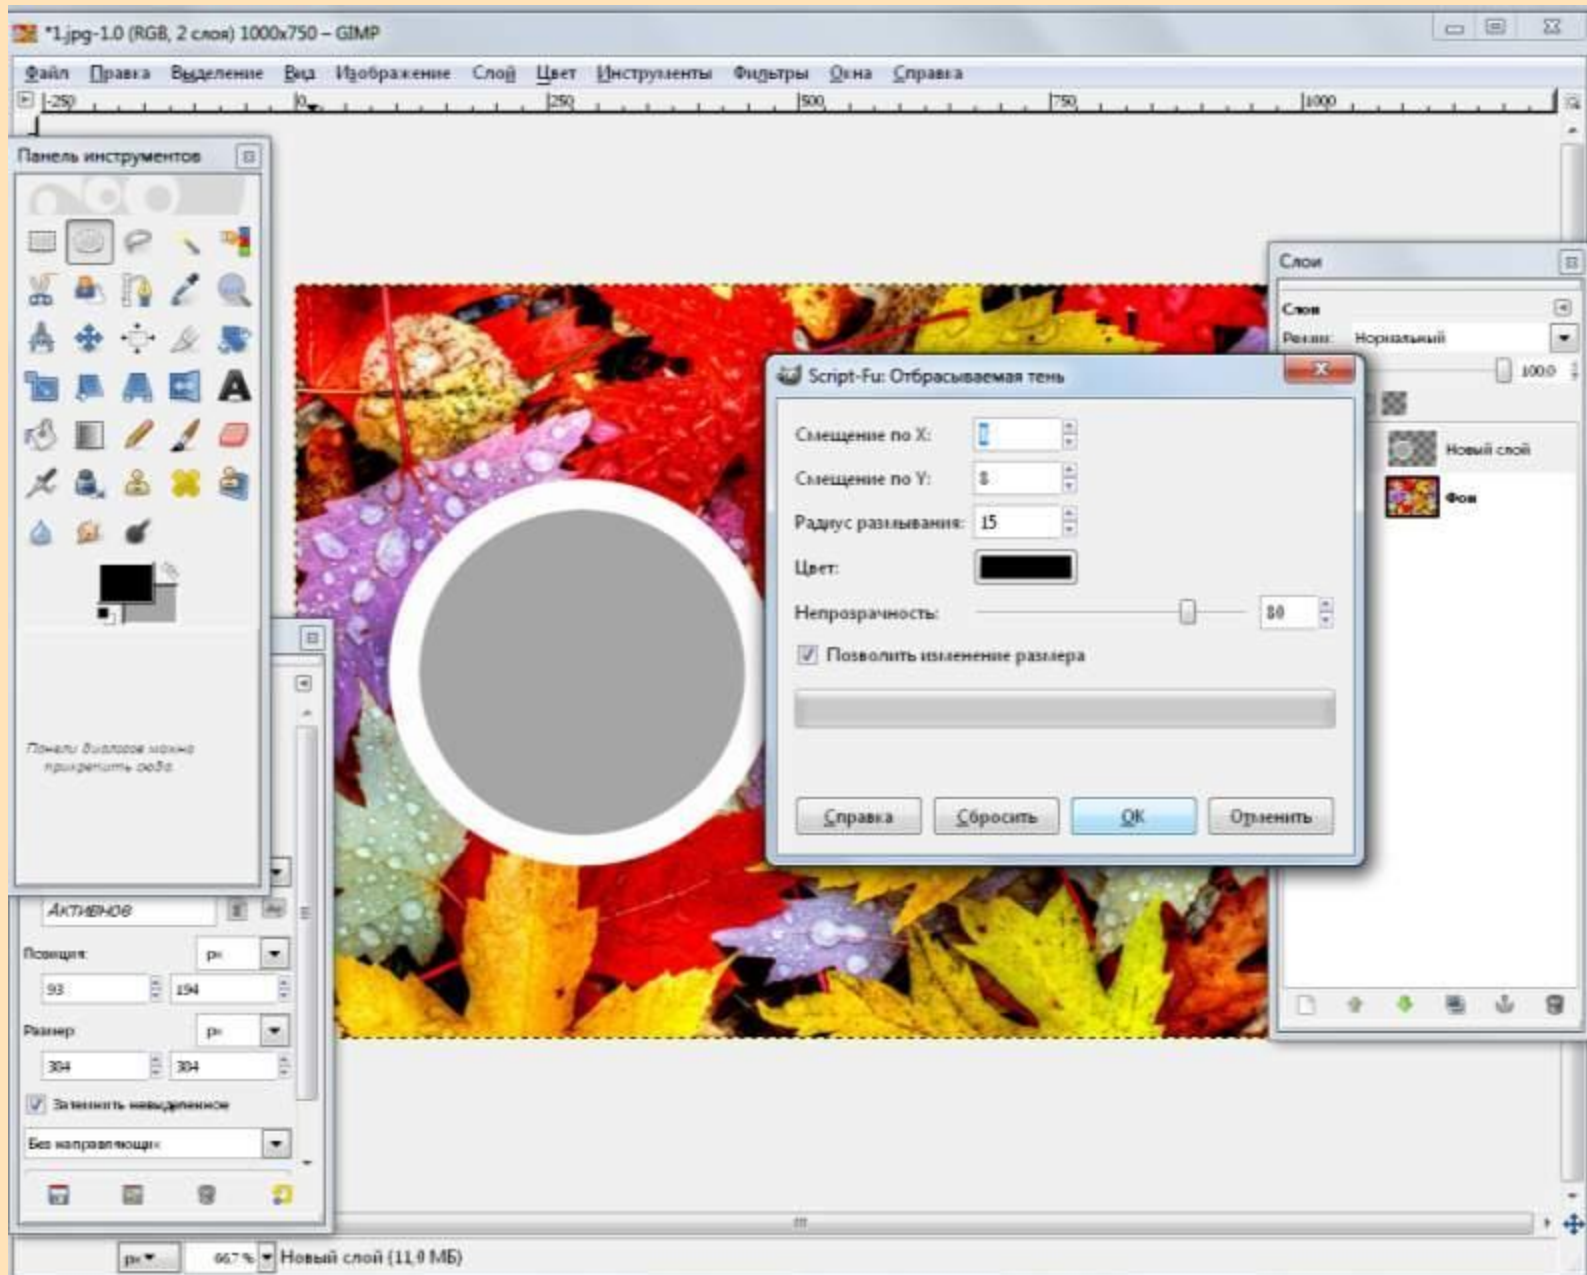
*1.jpg-1.0 (RGB, 2 слоя) 1000x750 – GIMP

Файл Правка Выделение Вид Изображение Слой Цвет Инструменты Фильтры Окна Справка

-250 0 250 500 750 1000

Панель инструментов

Панели диалогов можно прикрепить сюда

Активное

Позиция: px
93 194

Размер: px
304 304

Затенить невыделенное

Без направляющих

Слои

Слои
Режим: Нормальный
100.0

Новый слой
Фон

Script-Fu: Отбрасываемая тень

Смещение по X: 8
Смещение по Y: 8
Радиус размывания: 15
Цвет:
Непрозрачность: 80
Позволить изменение размера

Справка Сбросить OK Отменить

px 66.7 % Новый слой (11,0 МБ)